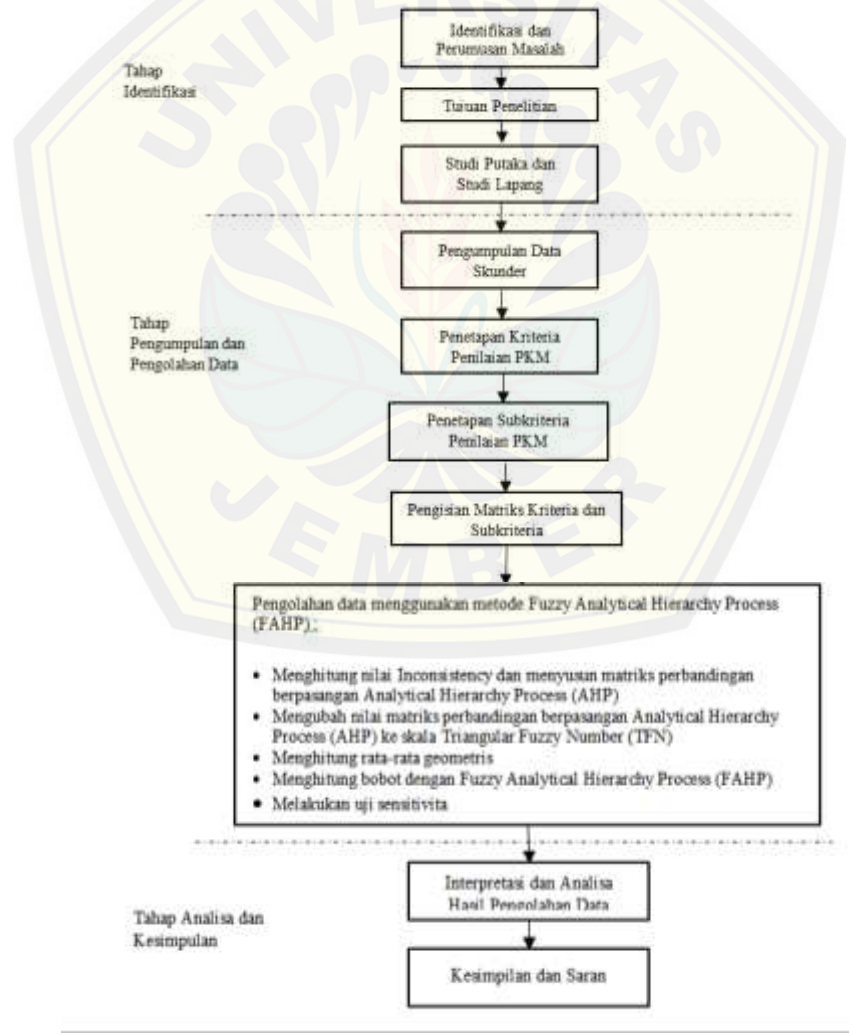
Tahap Identifikasi

Identifikasi dan Perumusan Masalah

Tujuan Penelitian

Studi Putaka dan Studi Lapang

Tahap Pengumpulan dan Pengolahan Data

Pengumpulan Data Skunder

Penetapan Kriteria Penilaian PKM

Penetapan Subkriteria Penilaian PKM

Pengisian Matriks Kriteria dan Subkriteria

Pengolahan data menggunakan metode Fuzzy Analytical Hierarchy Process (FAHP).

• Menghitung nilai Inconsistency dan menyusun matriks perbandingan berpasangan Analytical Hierarchy Process (AHP)
• Mengubah nilai matriks perbandingan berpasangan Analytical Hierarchy Process (AHP) ke skala Triangular Fuzzy Number (TFN)
• Menghitung rata-rata geometris
• Menghitung bobot dengan Fuzzy Analytical Hierarchy Process (FAHP)
• Melakukan uji sensitivita

Tahap Analisa dan Kesimpulan

Interpretasi dan Analisa Hasil Pengolahan Data

Kesimpilan dan Saran